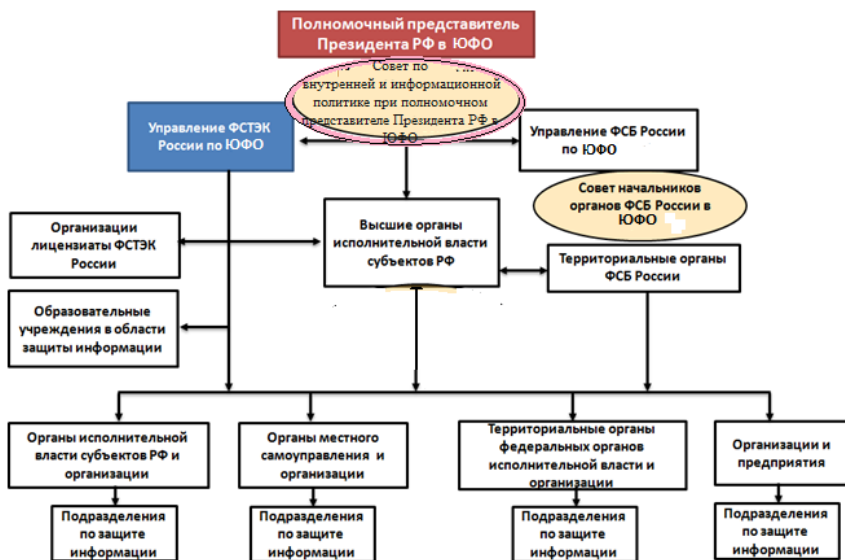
Полномочный представитель Президента РФ в ЮФО

Совет по внутренней и информационной политике при полномочном представителе Президента РФ в ЮФО

Управление ФСТЭК России по ЮФО

Управление ФСБ России по ЮФО

Совет начальников органов ФСБ России в ЮФО

Организации лицензиаты ФСТЭК России

Высшие органы исполнительной власти субъектов РФ

Территориальные органы ФСБ России

Образовательные учреждения в области защиты информации

Органы исполнительной власти субъектов РФ и организации

Органы местного самоуправления и организации

Территориальные органы федеральных органов исполнительной власти и организации

Организации и предприятия

Подразделения по защите информации

Подразделения по защите информации

Подразделения по защите информации

Подразделения по защите информации